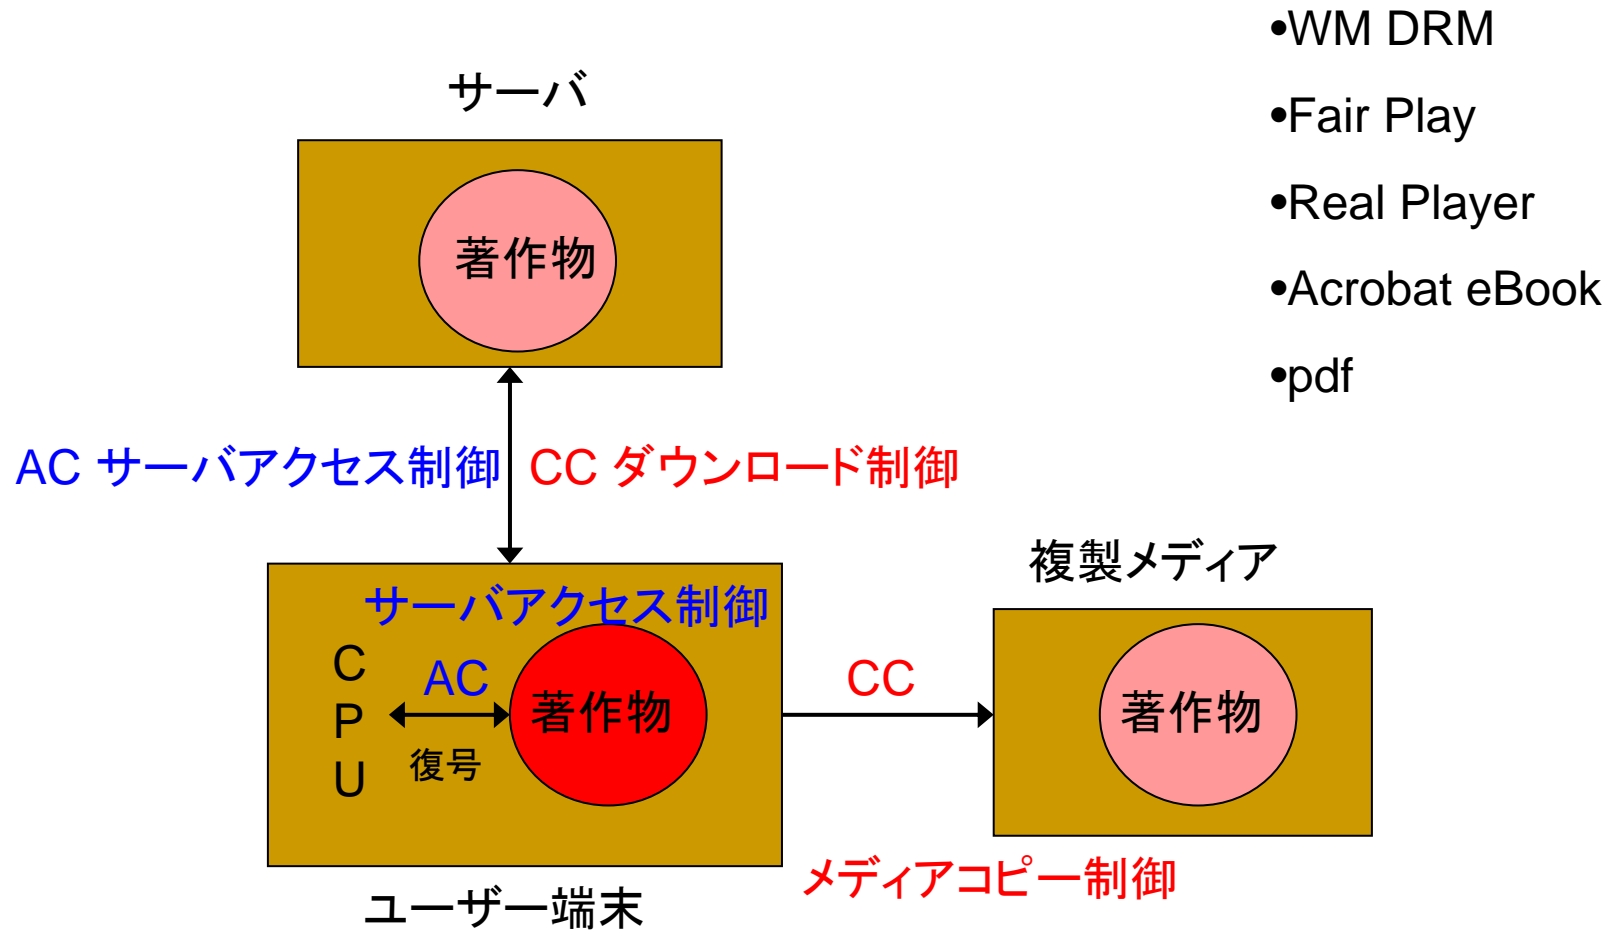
•WM DRM

•Fair Play

•Real Player

•Acrobat eBook

•pdf

サーバ

著作物

AC サーバアクセス制御

CC ダウンロード制御

複製メディア

サーバアクセス制御

C
P
U

AC

復号

著作物

CC

著作物

メディアコピー制御

ユーザー端末